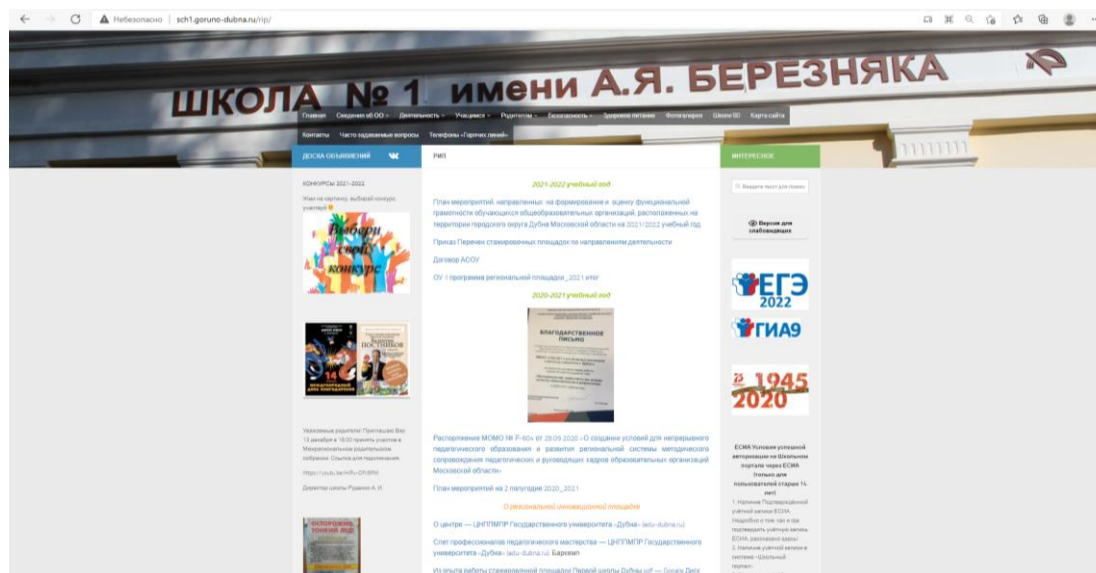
Небезопасно | sch1.goruno-dubna.ru/rip/

ШКОЛА № 1 имени А.Я. БЕРЕЗНЯКА

Главная Сведения об ОО Деятельность Учащимся Родителям Безопасность Здоровое питание Фотогалерея Школа 90 Карта сайта
Контакты Часто задаваемые вопросы Телефоны «Горячих линий»

ДОСКА ОБЪЯВЛЕНИЙ

КОНКУРСЫ 2021-2022

Жми на картинку, выбирай конкурс, участвуй!

Выбери свой конкурс

14 ПОСТНИКОВ

Уважаемые родители! Приглашаем Вас 13 декабря в 18:00 принять участие в Межрегиональном родительском собрании. Ссылка для подключения:

https://youtu.be/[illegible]

Директор школы Руденко А. И.

ОСТОРОЖНО, ТОНКИЙ ЛЁД!

РИП

2021-2022 учебный год

План мероприятий, направленных на формирование и оценку функциональной грамотности обучающихся общеобразовательных организаций, расположенных на территории городского округа Дубна Московской области на 2021/2022 учебный год

Приказ Перечень стажировочных площадок по направлениям деятельности

Договор АСОУ

ОУ 1 программа региональной площадки_2021 итог

2020-2021 учебный год

БЛАГОДАРСТВЕННОЕ ПИСЬМО

Распоряжение МОМО № Р-604 от 29.09.2020 «О создании условий для непрерывного педагогического образования и развития региональной системы методического сопровождения педагогических и руководящих кадров образовательных организаций Московской области»

План мероприятий на 2 полугодие 2020_2021

О региональной инновационной площадке

О центре — ЦНППМПР Государственного университета «Дубна» (uni-dubna.ru)

Слет профессионалов педагогического мастерства — ЦНППМПР Государственного университета «Дубна» (uni-dubna.ru) Баркемп

Из опыта работы стажировочной площадки Первой школы Дубны.pdf — Docs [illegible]

ИНТЕРЕСНОЕ

Введите текст для поиска

Версия для слабовидящих

ЕГЭ 2022

ГИА9

1945 2020

ЕСИА Условия успешной авторизации на Школьном портале через ЕСИА (только для пользователей старше 14 лет)

1. Наличие Подтвержденной учётной записи ЕСИА. Подробно о том, как и где подтвердить учётную запись ЕСИА, рассказано здесь!
2. Наличие учётной записи в системе «Школьный портал».
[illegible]